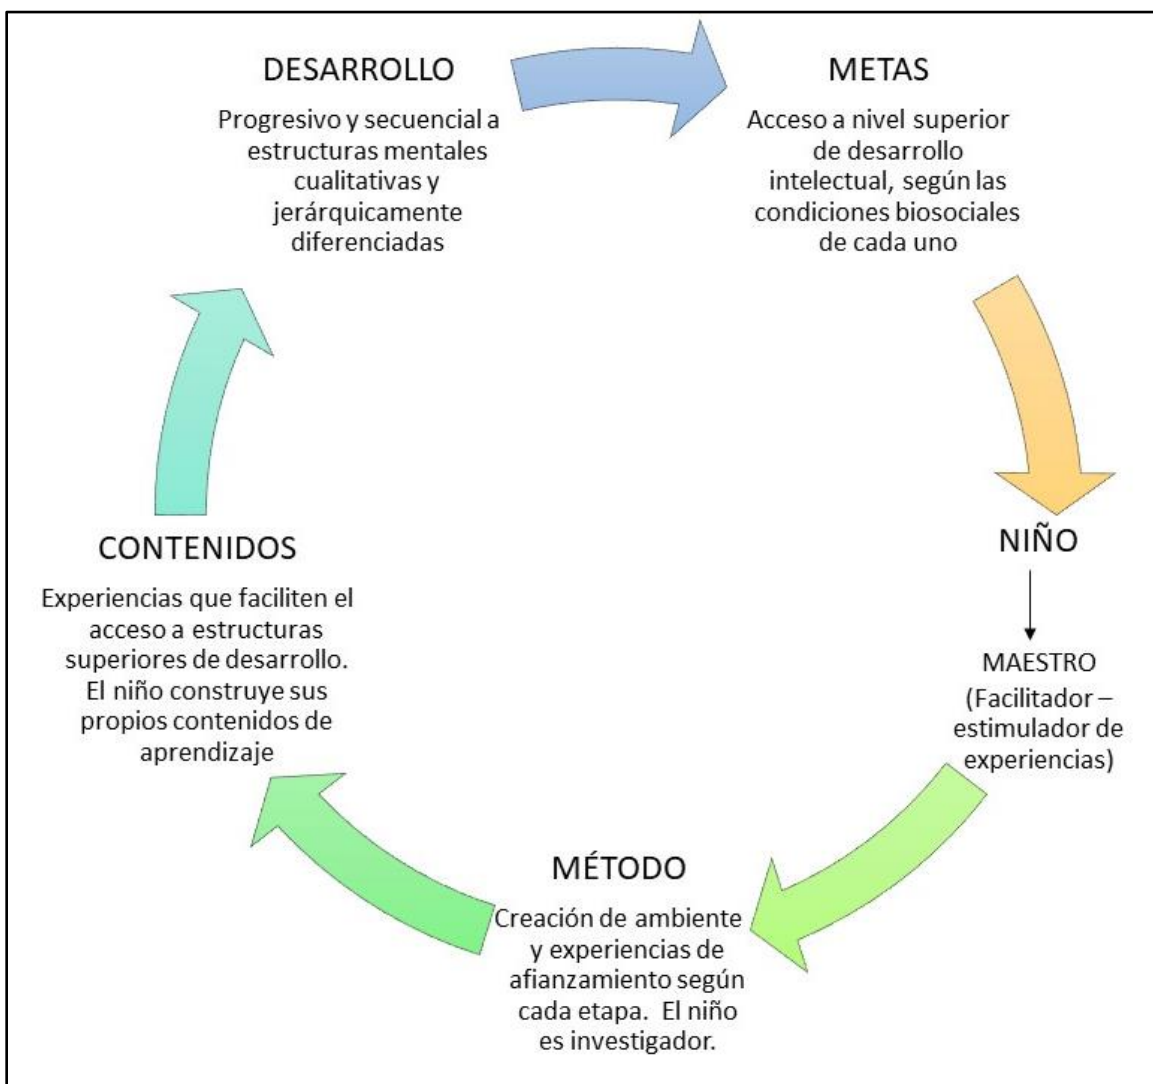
DESARROLLO

Progresivo y secuencial a estructuras mentales cualitativas y jerárquicamente diferenciadas

METAS

Acceso a nivel superior de desarrollo intelectual, según las condiciones biosociales de cada uno

NIÑO

MAESTRO (Facilitador – estimulador de experiencias)

MÉTODO

Creación de ambiente y experiencias de afianzamiento según cada etapa. El niño es investigador.

CONTENIDOS

Experiencias que faciliten el acceso a estructuras superiores de desarrollo. El niño construye sus propios contenidos de aprendizaje